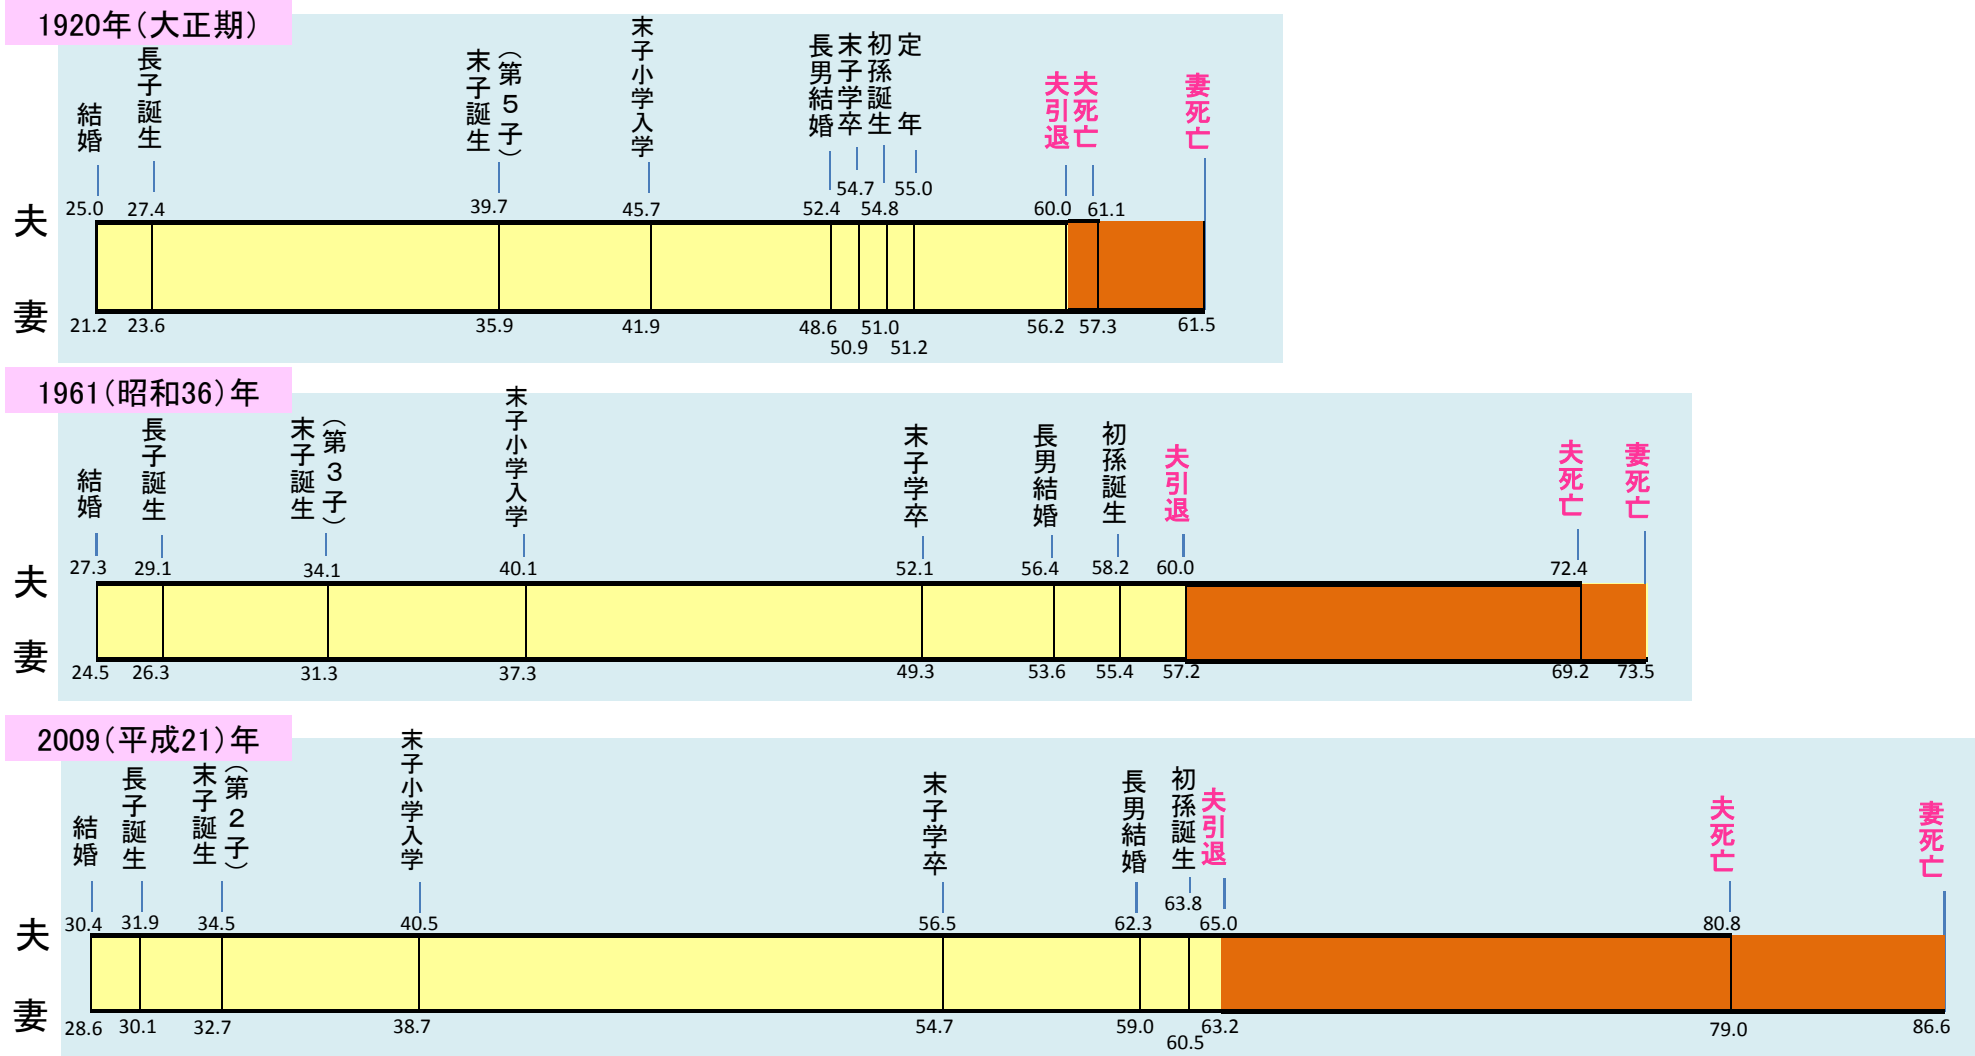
1920年(大正期)

結婚 長子誕生 末子誕生(第5子) 末子小学入学 長男結婚 末子学卒 初孫誕生 定年 夫引退 夫死亡 妻死亡

夫 25.0 27.4 39.7 45.7 52.4 54.7 54.8 55.0 60.0 61.1

妻 21.2 23.6 35.9 41.9 48.6 50.9 51.0 51.2 56.2 57.3 61.5

1961(昭和36)年

結婚 長子誕生 末子誕生(第3子) 末子小学入学 末子学卒 長男結婚 初孫誕生 夫引退 夫死亡 妻死亡

夫 27.3 29.1 34.1 40.1 52.1 56.4 58.2 60.0 72.4

妻 24.5 26.3 31.3 37.3 49.3 53.6 55.4 57.2 69.2 73.5

2009(平成21)年

結婚 長子誕生 末子誕生(第2子) 末子小学入学 末子学卒 長男結婚 初孫誕生 夫引退 夫死亡 妻死亡

夫 30.4 31.9 34.5 40.5 56.5 62.3 63.8 65.0 80.8

妻 28.6 30.1 32.7 38.7 54.7 59.0 60.5 63.2 79.0 86.6